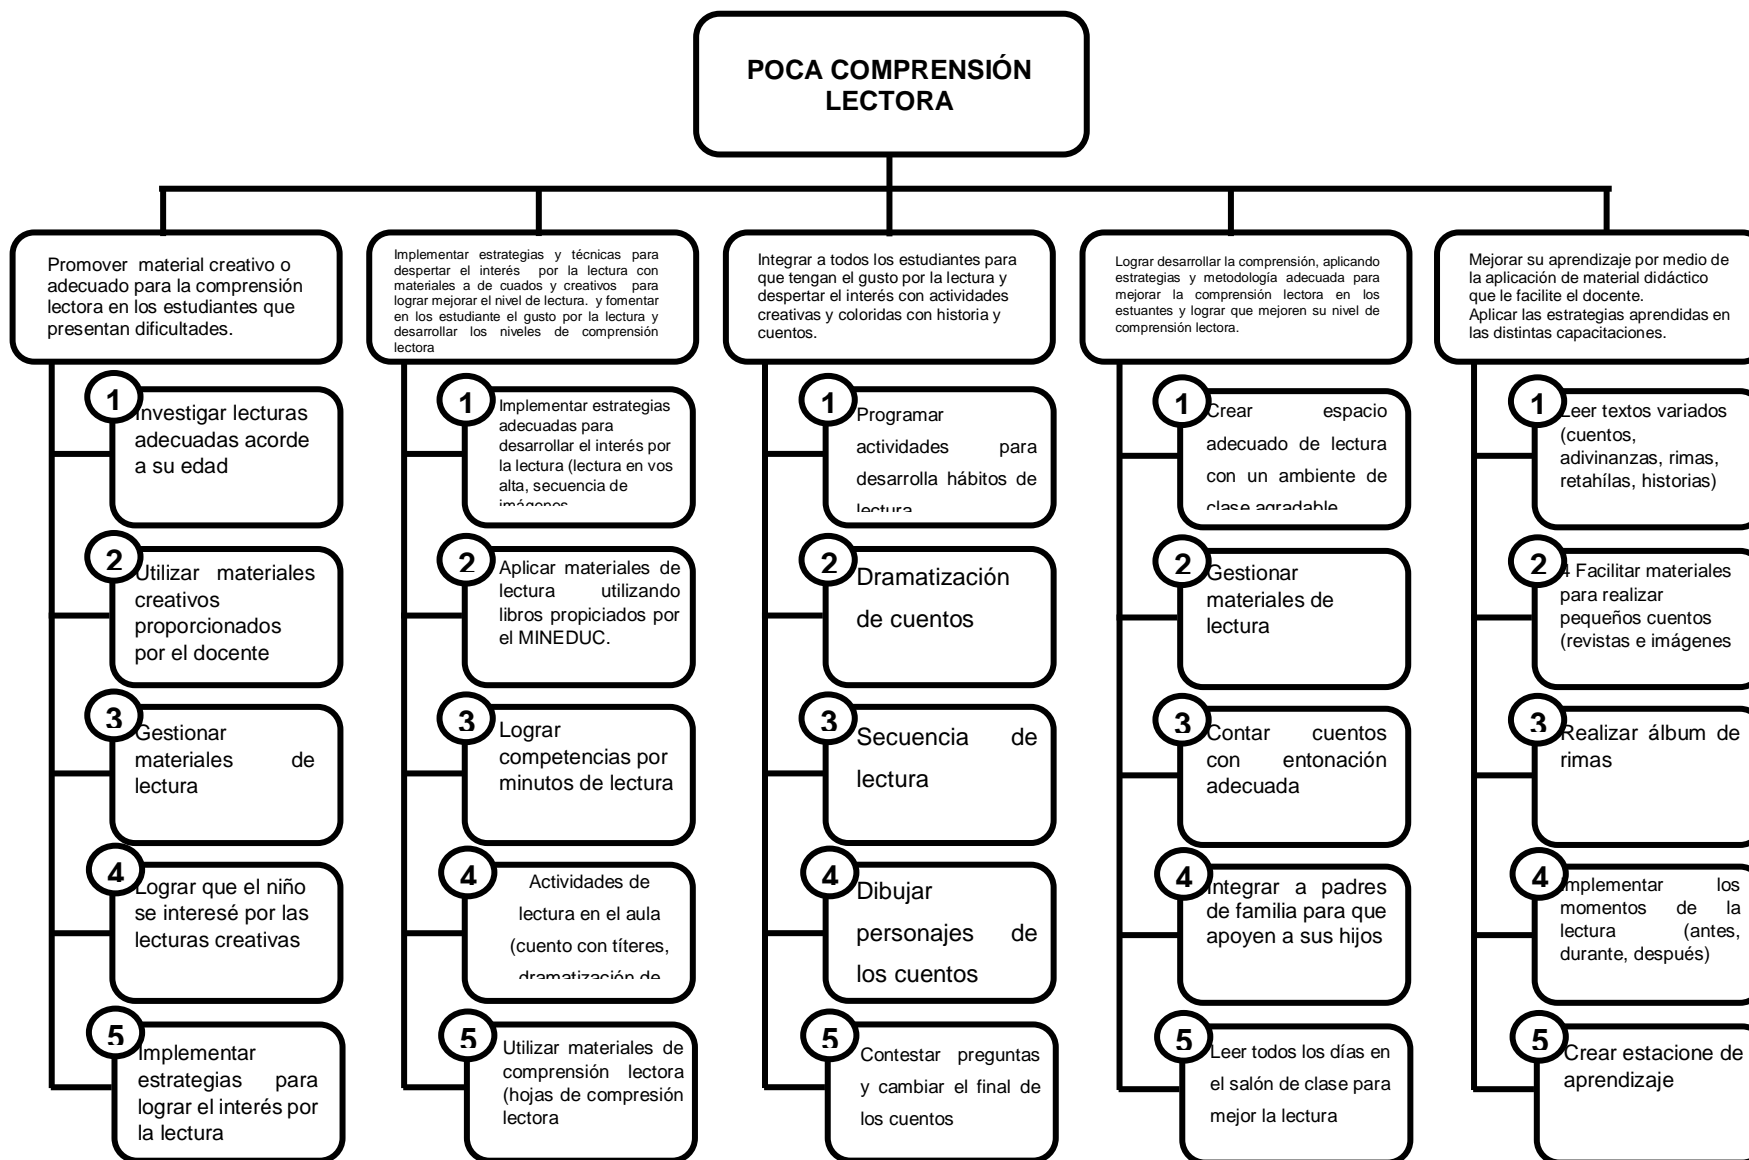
POCA COMPRENSIÓN LECTORA

Promover material creativo o adecuado para la comprensión lectora en los estudiantes que presentan dificultades.

1 Investigar lecturas adecuadas acorde a su edad

2 Utilizar materiales creativos proporcionados por el docente

3 Gestionar materiales de lectura

4 Lograr que el niño se interesé por las lecturas creativas

5 Implementar estrategias para lograr el interés por la lectura

Implementar estrategias y técnicas para despertar el interés por la lectura con materiales a de cuados y creativos para lograr mejorar el nivel de lectura. y fomentar en los estudiante el gusto por la lectura y desarrollar los niveles de comprensión lectora

1 Implementar estrategias adecuadas para desarrollar el interés por la lectura (lectura en vos alta, secuencia de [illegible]

2 Aplicar materiales de lectura utilizando libros propiciados por el MINEDUC.

3 Lograr competencias por minutos de lectura

4 Actividades de lectura en el aula (cuento con títeres, dramatización de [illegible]

5 Utilizar materiales de comprensión lectora (hojas de compresión lectora

Integrar a todos los estudiantes para que tengan el gusto por la lectura y despertar el interés con actividades creativas y coloridas con historia y cuentos.

1 Programar actividades para desarrolla hábitos de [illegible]

2 Dramatización de cuentos

3 Secuencia de lectura

4 Dibujar personajes de los cuentos

5 Contestar preguntas y cambiar el final de los cuentos

Lograr desarrollar la comprensión, aplicando estrategias y metodología adecuada para mejorar la comprensión lectora en los estuantes y lograr que mejoren su nivel de comprensión lectora.

1 Crear espacio adecuado de lectura con un ambiente de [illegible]

2 Gestionar materiales de lectura

3 Contar cuentos con entonación adecuada

4 Integrar a padres de familia para que apoyen a sus hijos

5 Leer todos los días en el salón de clase para mejor la lectura

Mejorar su aprendizaje por medio de la aplicación de material didáctico que le facilite el docente.
Aplicar las estrategias aprendidas en las distintas capacitaciones.

1 Leer textos variados (cuentos, adivinanzas, rimas, retahílas, historias)

2 4 Facilitar materiales para realizar pequeños cuentos (revistas e imágenes

3 Realizar álbum de rimas

4 Implementar los momentos de la lectura (antes, durante, después)

5 Crear estacione de aprendizaje